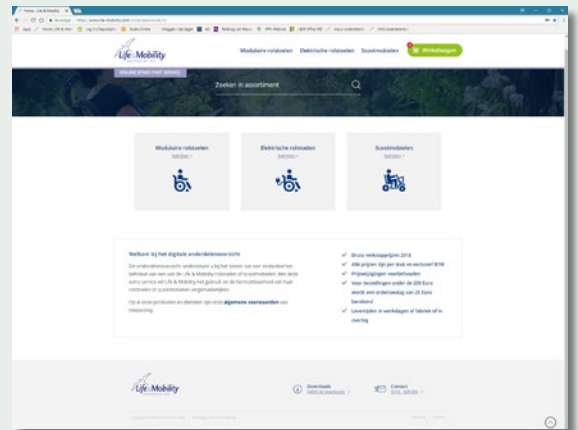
Life&Mobility

Modulaire rolstoelen Elektrische rolstoelen Scootmobielen Winkelwagen

ONLINE SPARE PART SERVICE

Zoeken in assortiment

Modulaire rolstoelen
Selecteer

Elektrische rolstoelen
Selecteer

Scootmobielen
Selecteer

Welkom bij het digitale onderdelenoverzicht

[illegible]

Op al onze producten en diensten zijn onze algemene voorwaarden van toepassing.

Bruto verkoopprijzen 2018
Alle prijzen zijn per stuk en exclusief BTW
Prijswijzigingen voorbehouden
Voor bestellingen onder de 200 Euro wordt een orderbedrag van 20 Euro berekend
Levertijden in werkdagen af fabriek of in overleg

Life&Mobility

Downloads
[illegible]

Contact
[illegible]

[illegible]